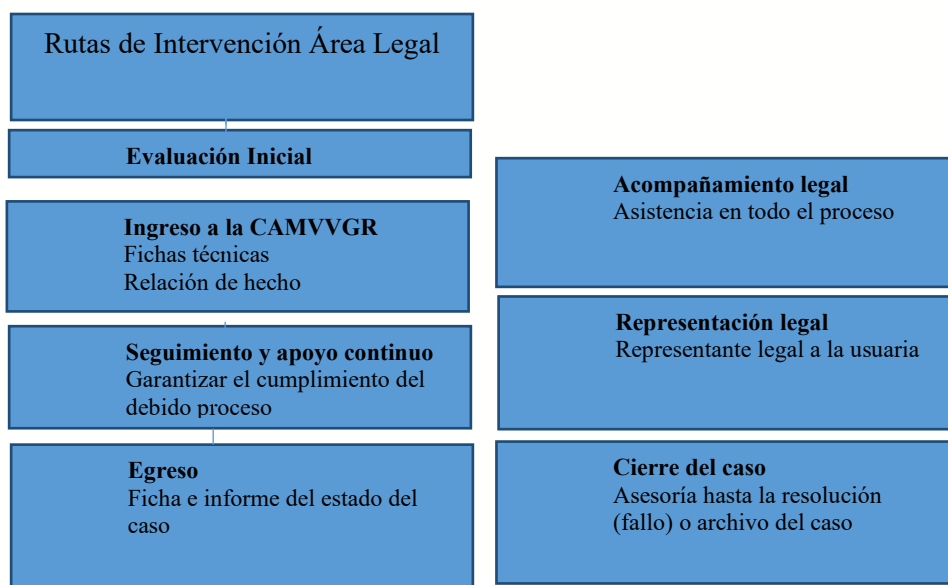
Rutas de Intervención Área Legal

Evaluación Inicial

Ingreso a la CAMVVGR
Fichas técnicas
Relación de hecho

Seguimiento y apoyo continuo
Garantizar el cumplimiento del debido proceso

Egreso
Ficha e informe del estado del caso

Acompañamiento legal
Asistencia en todo el proceso

Representación legal
Representante legal a la usuaria

Cierre del caso
Asesoría hasta la resolución (fallo) o archivo del caso